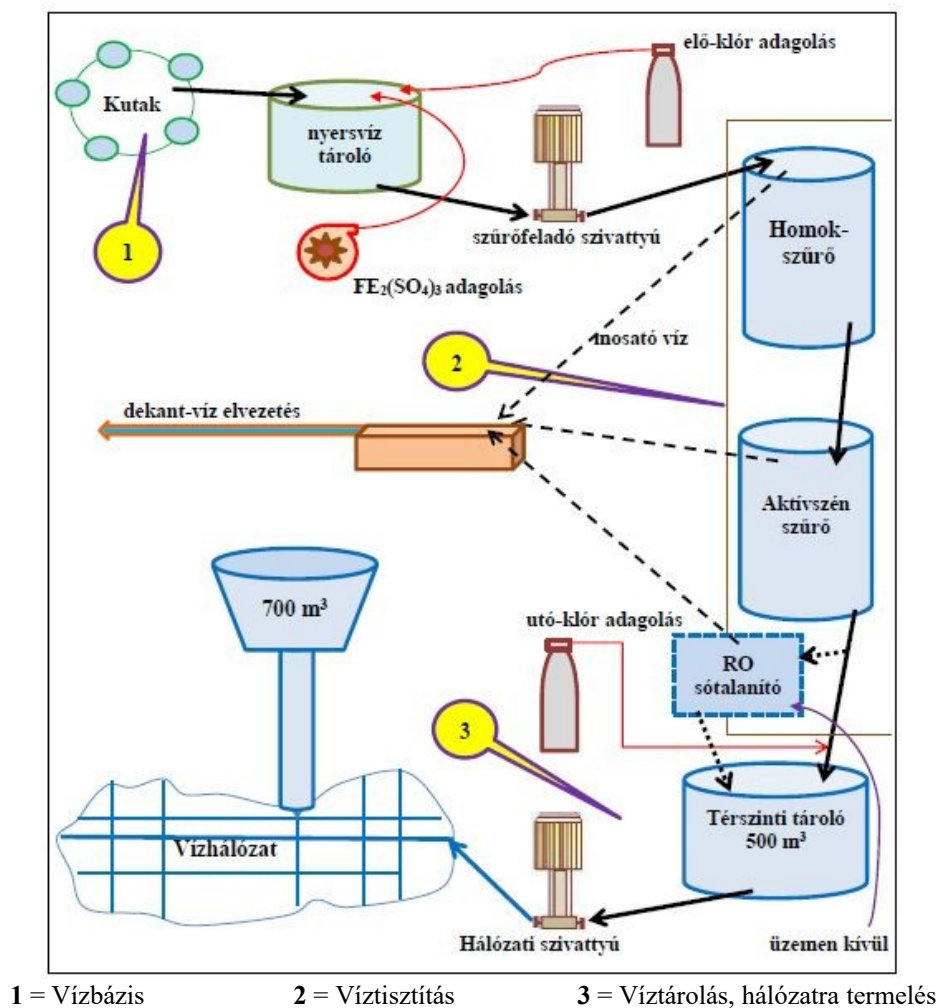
elő-klór adagolás

Kutak

nyersvíz tároló

1

szűrőfeladó szivattyú

$FE_2(SO_4)_3$ adagolás

Homok-szűrő

mosató víz

2

dekant-víz elvezetés

Aktívszén szűrő

700 m³

utó-klór adagolás

RO sótalanító

3

Térszinti tároló 500 m³

Vízhálózat

Hálózati szivattyú

üzemen kívül

**1** = Vízbázis **2** = Víztisztítás **3** = Víztárolás, hálózatra termelés